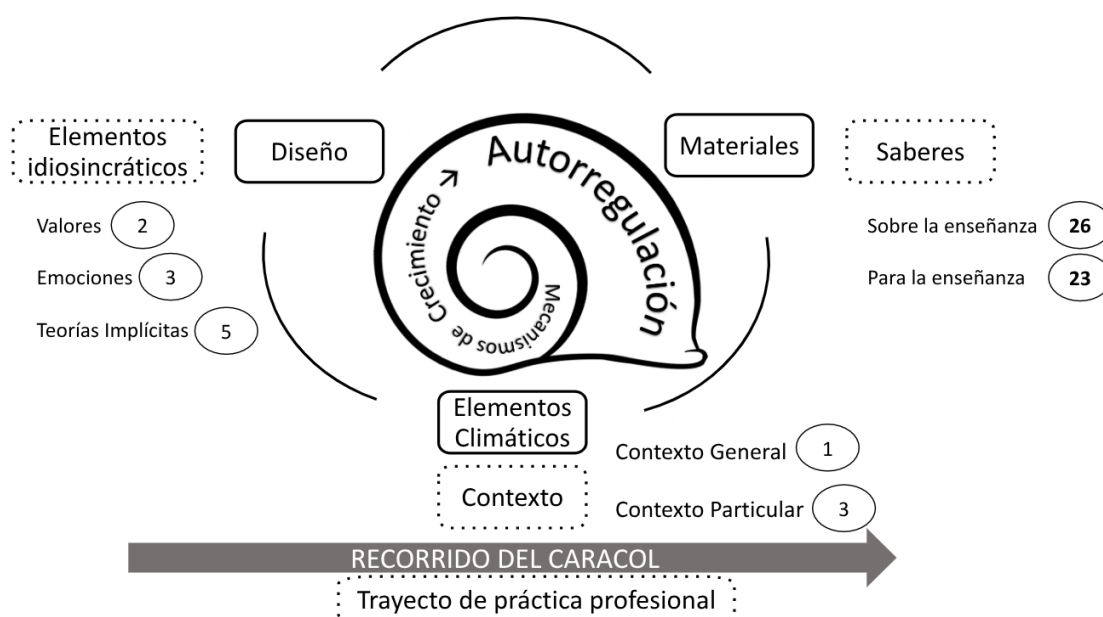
Elementos idiosincráticos

Diseño

Autorregulación

Crecimiento →

Mecanismos de

Materiales

Saberes

Valores 2

Emociones 3

Teorías Implícitas 5

Sobre la enseñanza 26

Para la enseñanza 23

Elementos Climáticos

Contexto General 1

Contexto

Contexto Particular 3

RECORRIDO DEL CARACOL

Trayecto de práctica profesional